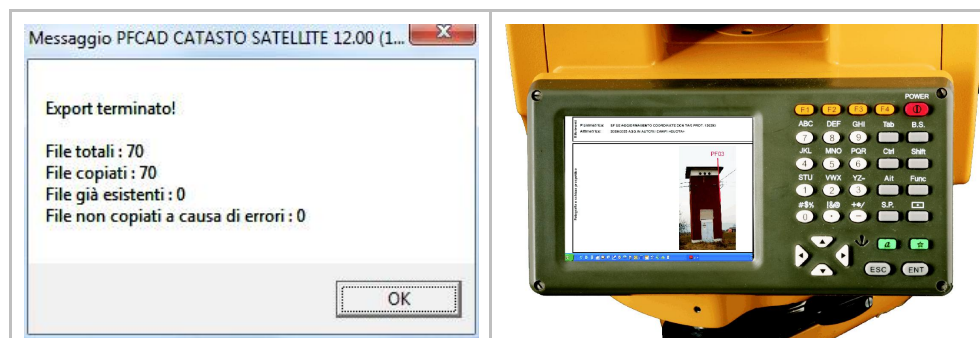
Messaggio PFCAD CATASTO SATELLITE 12.00 (1...

Export terminato!

File totali : 70
File copiati : 70
File già esistenti : 0
File non copiati a causa di errori : 0

OK

POWER
F1 F2 F3 F4
ABC DEF GHI Tab B.S.
7 8 9
JKL MNO PQR Ctrl Shift
4 5 6
STU VWX YZ- Alt Func
1 2 3
#$% !&@ +*/ S.P.
0 . -
ESC ENT

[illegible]
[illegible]
PF03